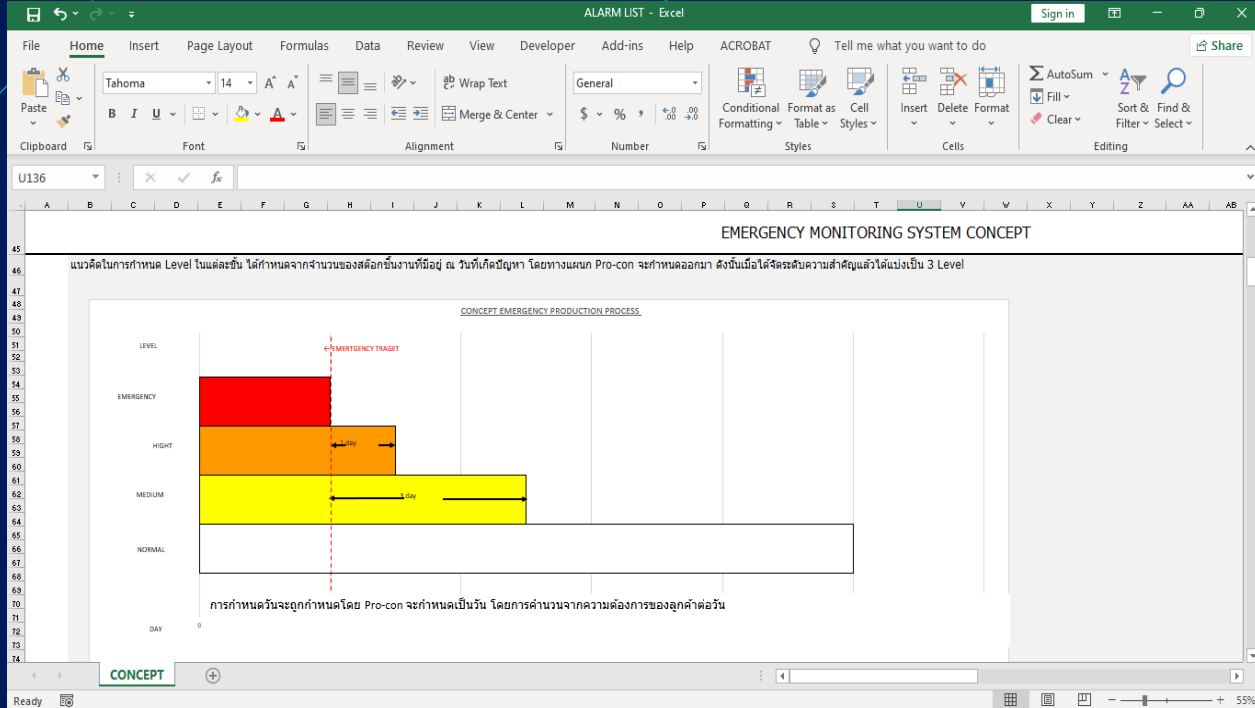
ALARM LIST - Excel

Sign in

Share

File Home Insert Page Layout Formulas Data Review View Developer Add-ins Help ACROBAT Tell me what you want to do

Paste

Clipboard

Tahoma 14

B I U

Font

Wrap Text

Merge & Center

Alignment

General

$ % ,

Number

Conditional Formatting

Format as Table

Cell Styles

Styles

Insert Delete Format

Cells

AutoSum

Fill

Clear

Sort & Filter

Find & Select

Editing

U136

| A | B | C | D | E | F | G | H | I | J | K | L | M | N | O | P | Q | R | S | T | U | V | W | X | Y | Z | AA | AB |
|---|---|---|---|---|---|---|---|---|---|---|---|---|---|---|---|---|---|---|---|---|---|---|---|---|---|---|---|

EMERGENCY MONITORING SYSTEM CONCEPT

แนวคิดในการกำหนด Level ในแต่ละชั้น ได้กำหนดจากจำนวนของสต๊อกชิ้นงานที่มีอยู่ ณ วันที่เกิดปัญหา โดยทางแผนก Pro-con จะกำหนดออกมา ดังนั้นเมื่อได้จัดระดับความสำคัญแล้วได้แบ่งเป็น 3 Level

CONCEPT EMERGENCY PRODUCTION PROCESS

LEVEL

EMERTGENCY TRAGET

EMERGENCY

HIGHT

1 day

MEDIUM

3 day

NORMAL

การกำหนดวันจะถูกกำหนดโดย Pro-con จะกำหนดเป็นวัน โดยการคำนวนจากความต้องการของลูกค้าต่อวัน

DAY

0

CONCEPT

Ready

55%